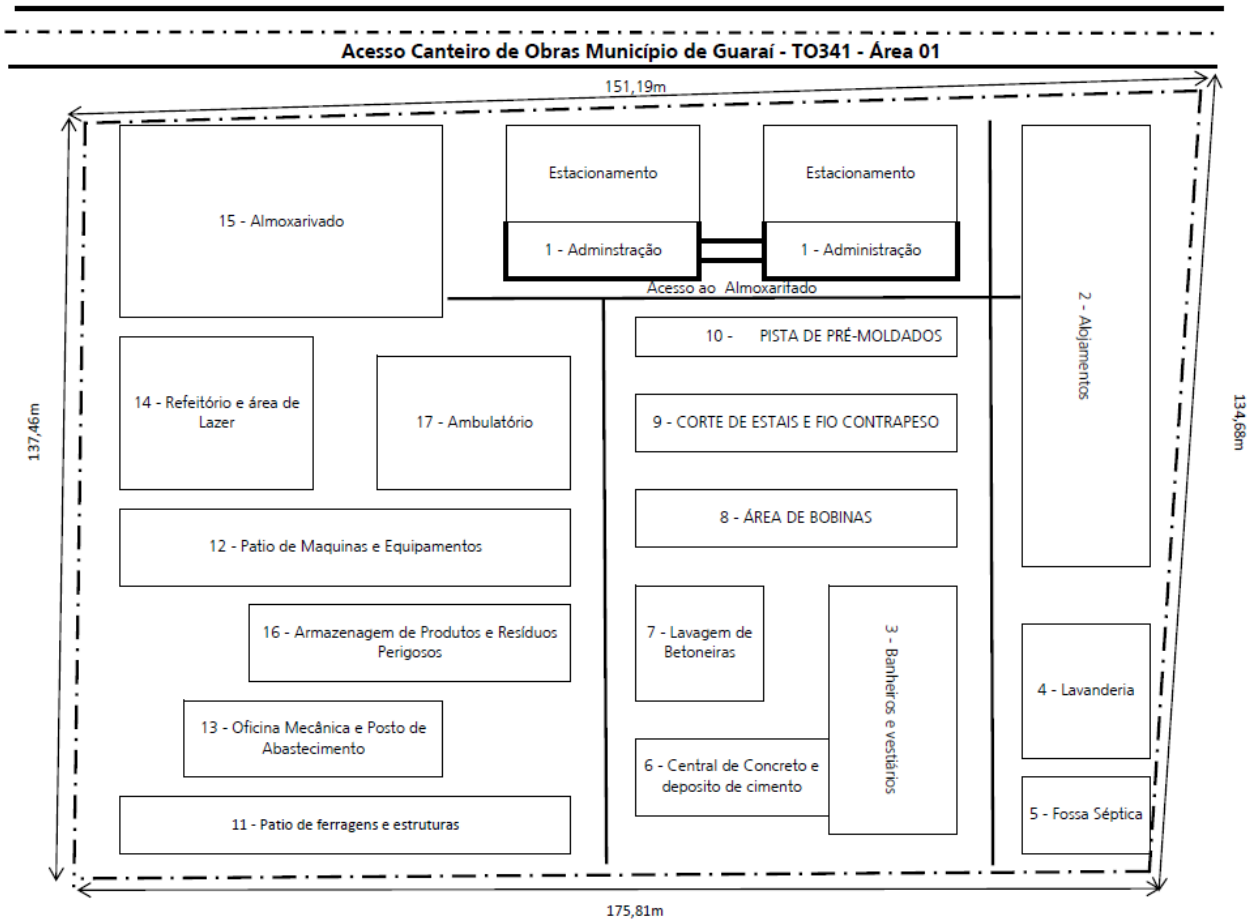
Acesso Canteiro de Obras Município de Guaraí - TO341 - Área 01

151,19m

15 - Almoxarivado

Estacionamento

1 - Adminstração

Estacionamento

1 - Administração

Acesso ao Almoxarifado

2 - Alojamentos

137,46m

134,68m

10 - PISTA DE PRÉ-MOLDADOS

14 - Refeitório e área de Lazer

17 - Ambulatório

9 - CORTE DE ESTAIS E FIO CONTRAPESO

8 - ÁREA DE BOBINAS

12 - Patio de Maquinas e Equipamentos

16 - Armazenagem de Produtos e Resíduos Perigosos

7 - Lavagem de Betoneiras

3 - Banheiros e vestiários

4 - Lavanderia

13 - Oficina Mecânica e Posto de Abastecimento

6 - Central de Concreto e deposito de cimento

5 - Fossa Séptica

11 - Patio de ferragens e estruturas

175,81m